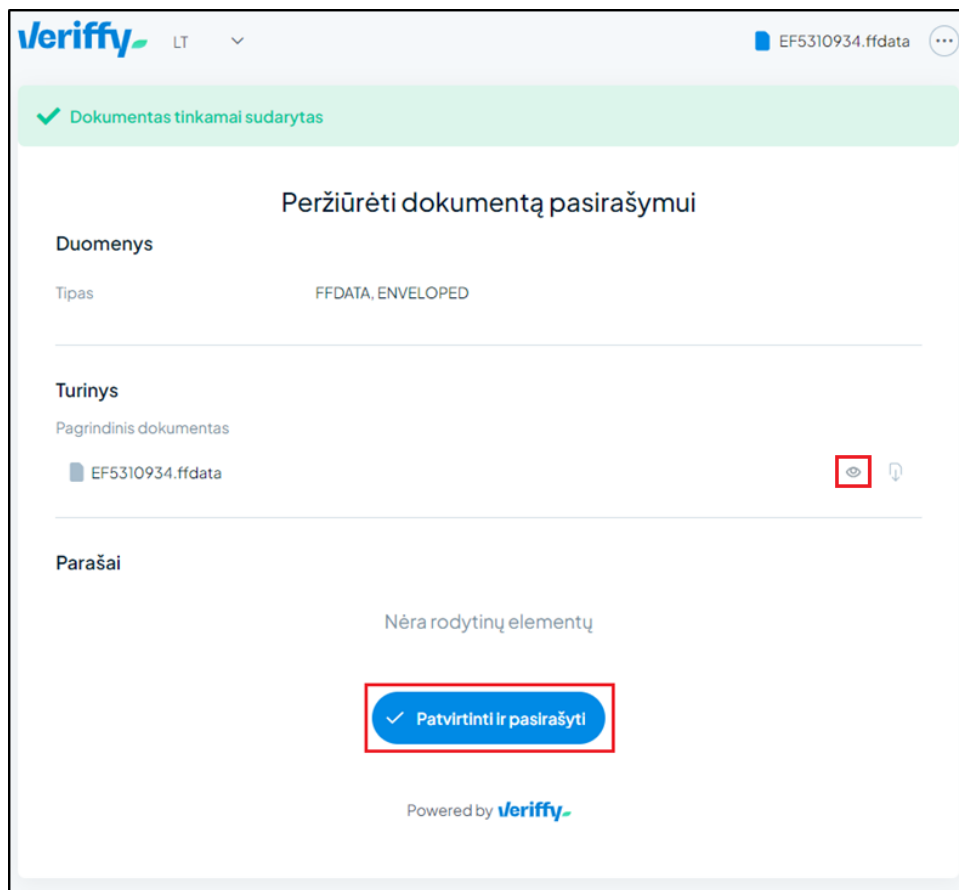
Veriffy LT

EF5310934.ffdata

Dokumentas tinkamai sudarytas

Peržiūrėti dokumentą pasirašymui

Duomenys

Tipas FFDATA, ENVELOPED

Turinys

Pagrindinis dokumentas

EF5310934.ffdata

Parašai

Nėra rodytinų elementų

Patvirtinti ir pasirašyti

Powered by Veriffy